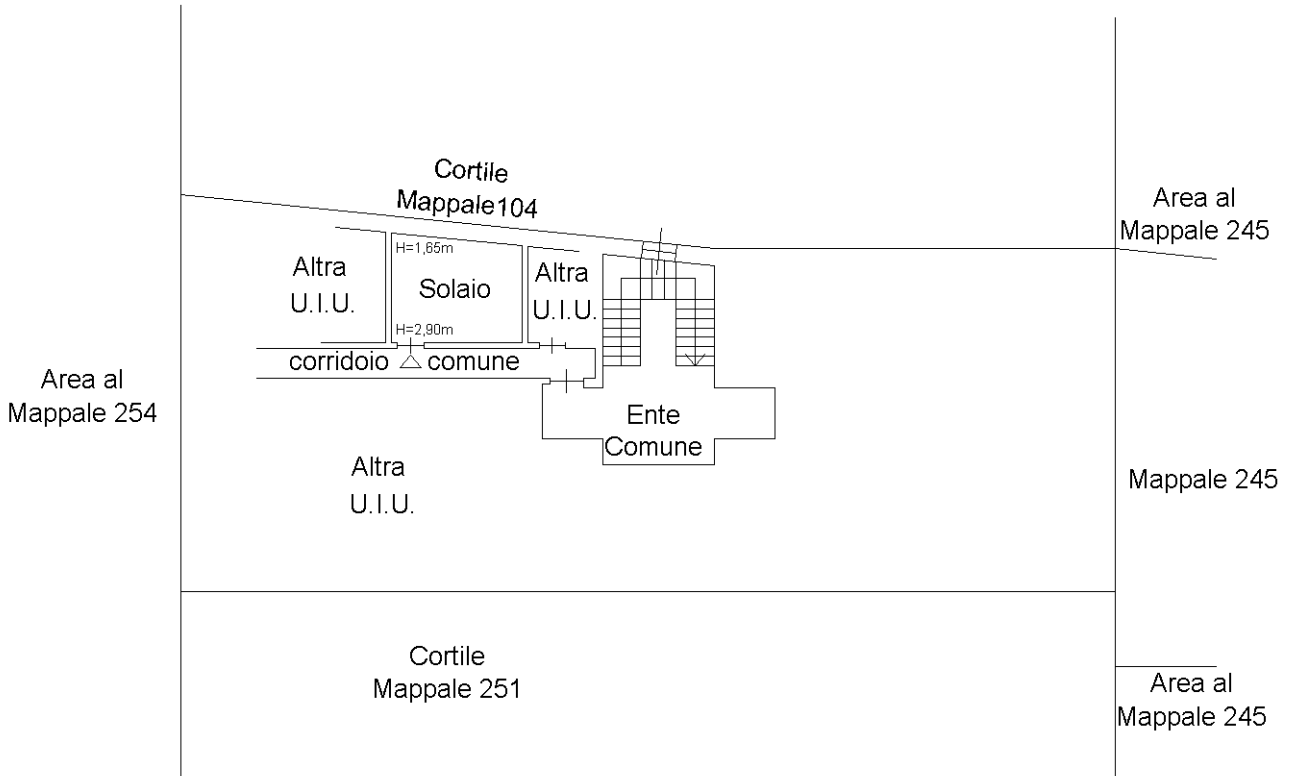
Cortile
Mappale104

Area al
Mappale 245

Altra
U.I.U.

H=1,65m
Solaio
H=2,90m

Altra
U.I.U.

corridoio comune

Area al
Mappale 254

Ente
Comune

Altra
U.I.U.

Mappale 245

Cortile
Mappale 251

Area al
Mappale 245